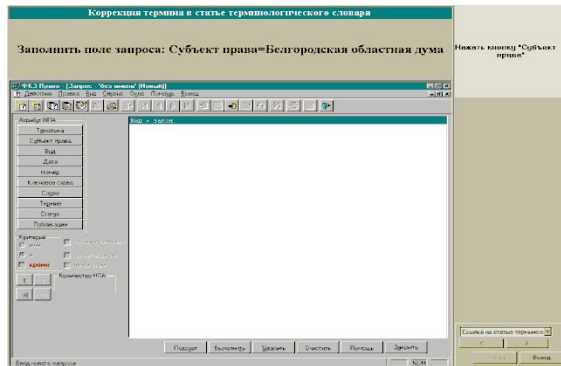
Коррекция термина в статье терминологического словаря

Заполнить поле запроса: Субъект права=Белгородская областная дума

Нажать кнопку "Субъект права"

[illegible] Право - [Запрос - "без имени" (Новый)]

Действия Правка Вид Сервис Окна Помощь Выход

Атрибуты НПА

Тематика

Субъект права

Вид

Дата

Номер

Ключевое слово

Отдел

Термин

Статус

Публикация

Вид = Задаче

Критерий

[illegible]

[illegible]

Кроме

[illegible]

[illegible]

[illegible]

Количество НПА

Подсчет

Выполнить

Удалить

Очистить

Прочесть

Закрыть

Ввод нового запроса

NUM

Ссылка на статью термина

Выход